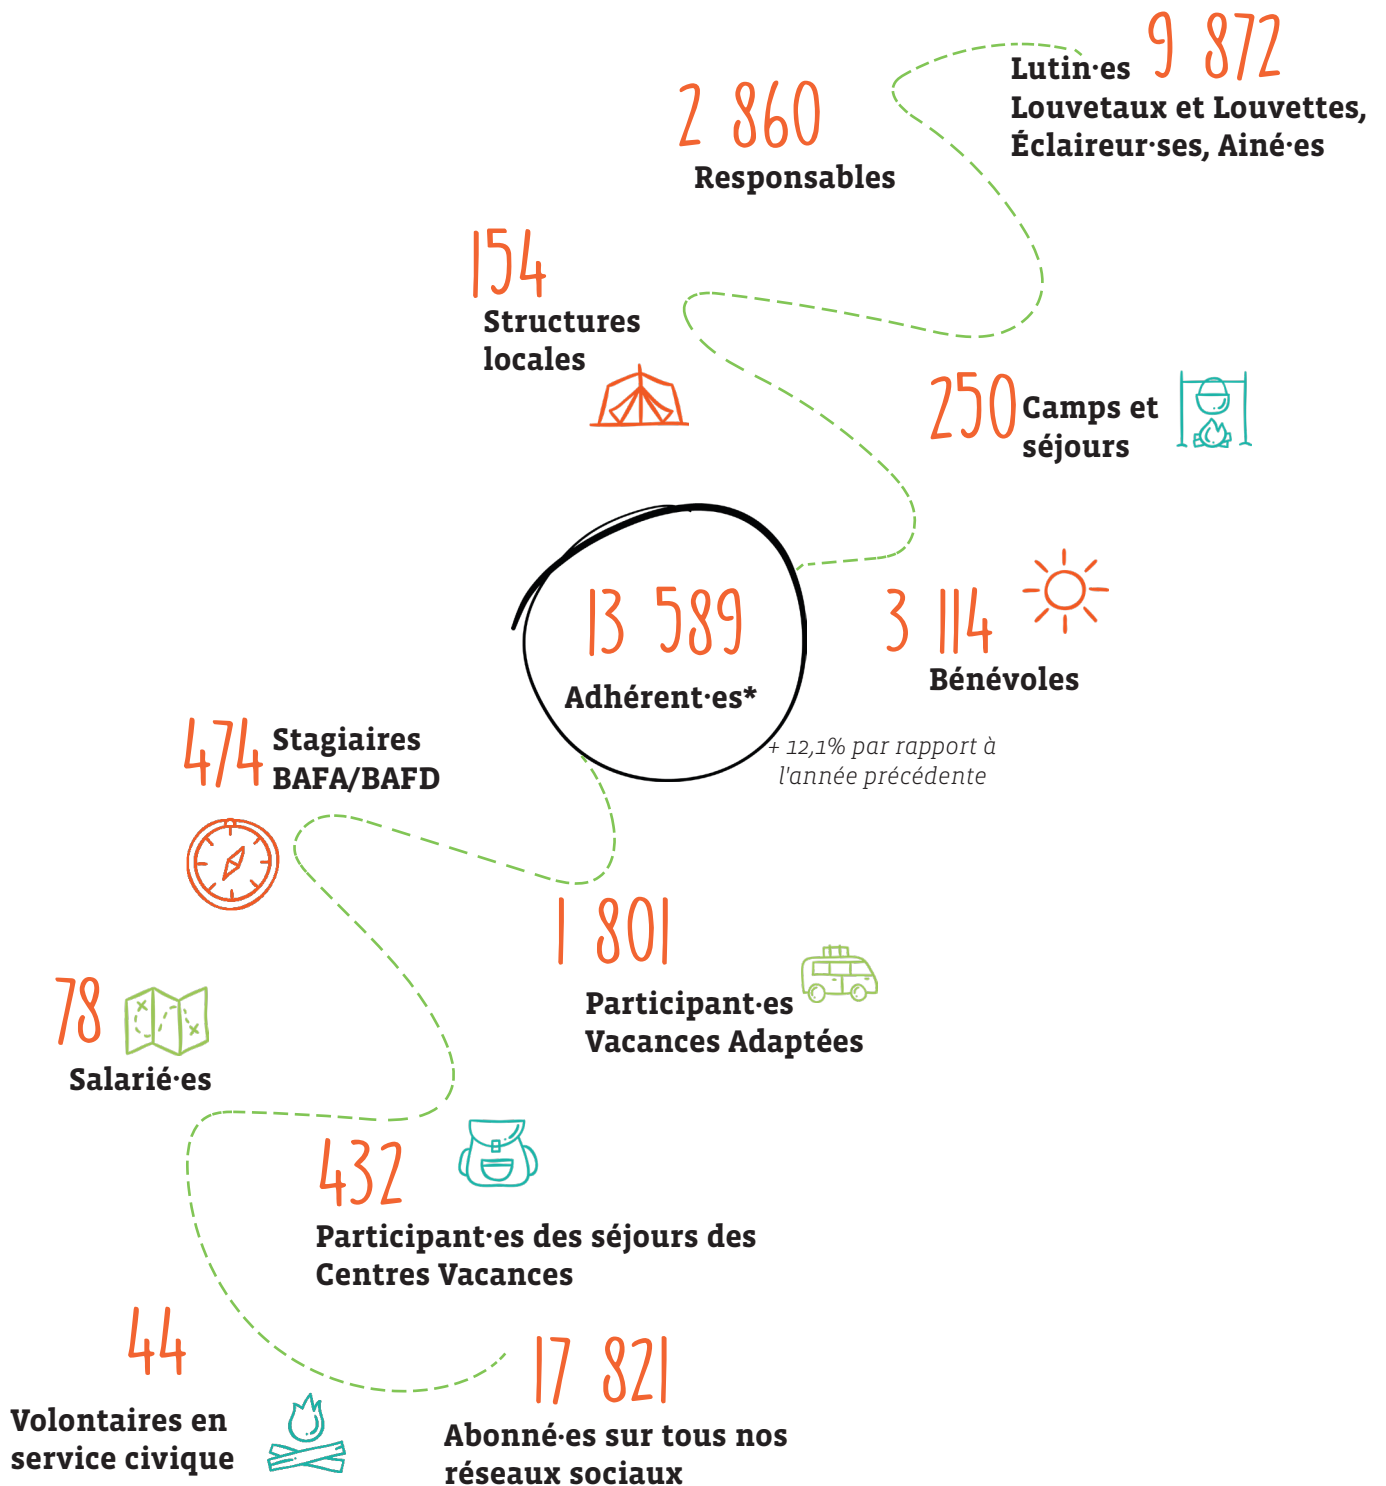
9 872
Lutin·es
Louvetaux et Louvettes, Éclaireur·ses, Ainé·es

2 860
Responsables

154
Structures locales

250
Camps et séjours

13 589
Adhérent·es*

+ 12,1% par rapport à l'année précédente

3 114
Bénévoles

474
Stagiaires BAFA/BAFD

1 801
Participant·es Vacances Adaptées

78
Salarié·es

432
Participant·es des séjours des Centres Vacances

44
Volontaires en service civique

17 821
Abonné·es sur tous nos réseaux sociaux